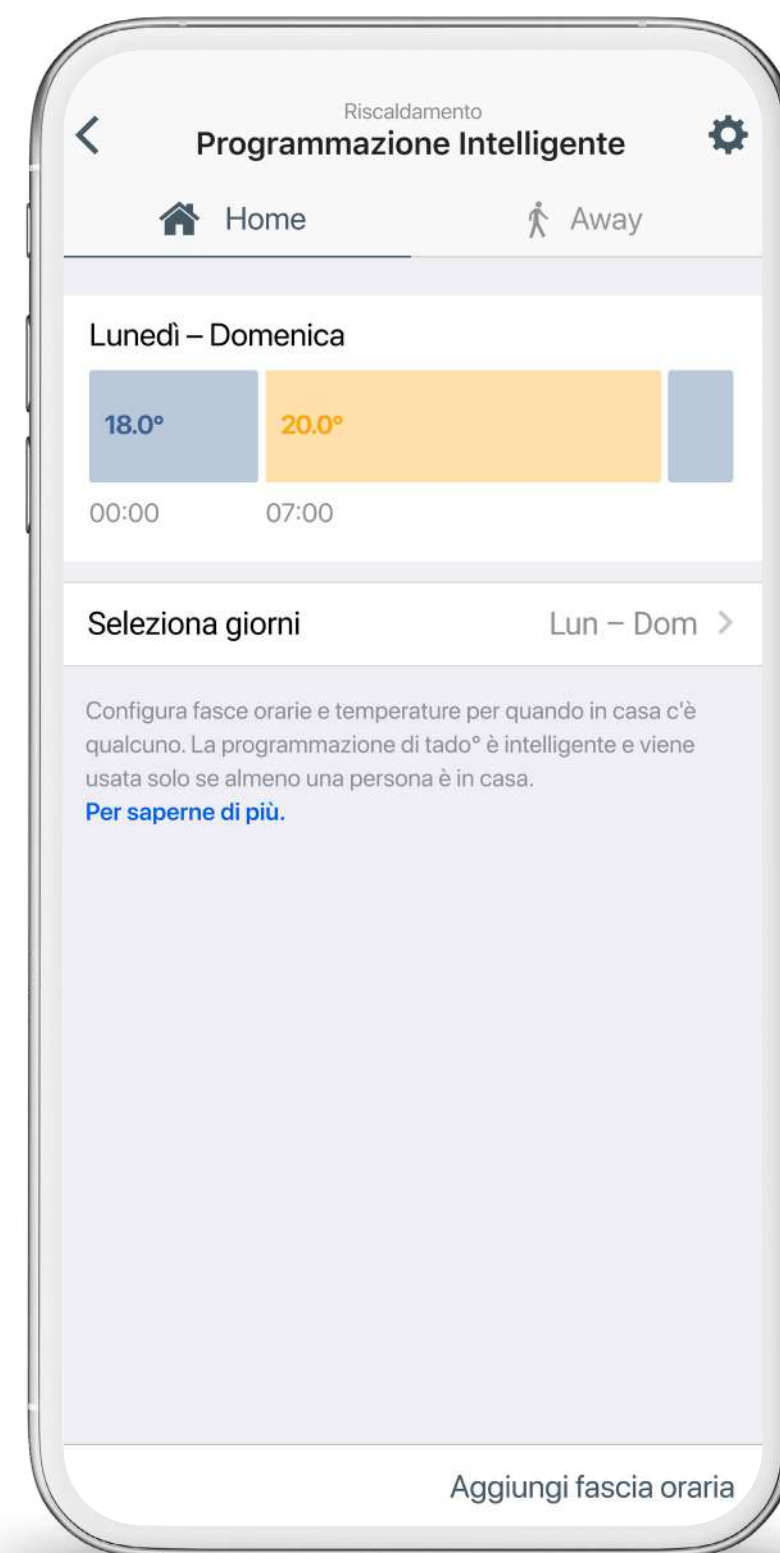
Riscaldamento
Programmazione Intelligente

Home
Away

Lunedì – Domenica

18.0°
20.0°

00:00
07:00

Seleziona giorni
Lun – Dom

Configura fasce orarie e temperature per quando in casa c'è qualcuno. La programmazione di tado° è intelligente e viene usata solo se almeno una persona è in casa.
Per saperne di più.

Aggiungi fascia oraria